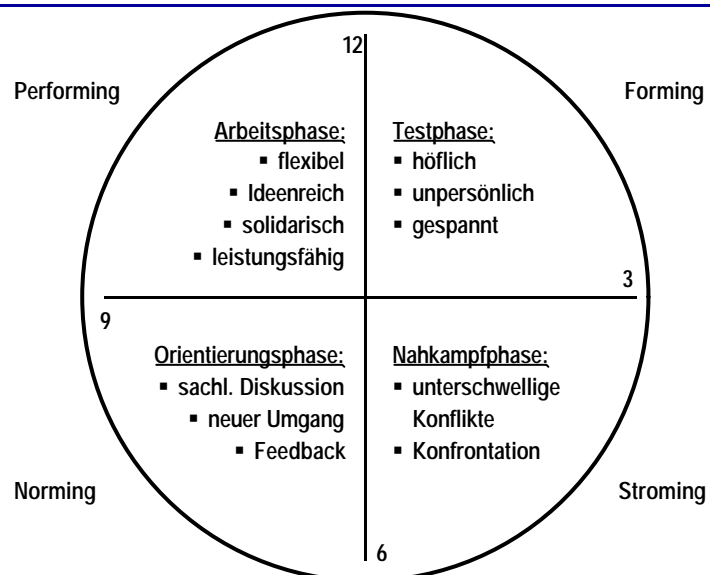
12

Performing

Forming

Arbeitsphase:
▪ flexibel
▪ Ideenreich
▪ solidarisch
▪ leistungsfähig

Testphase:
▪ höflich
▪ unpersönlich
▪ gespannt

3

9

Orientierungsphase:
▪ sachl. Diskussion
▪ neuer Umgang
▪ Feedback

Nahkampfphase:
▪ unterschwellige Konflikte
▪ Konfrontation

Norming

Stroming

6